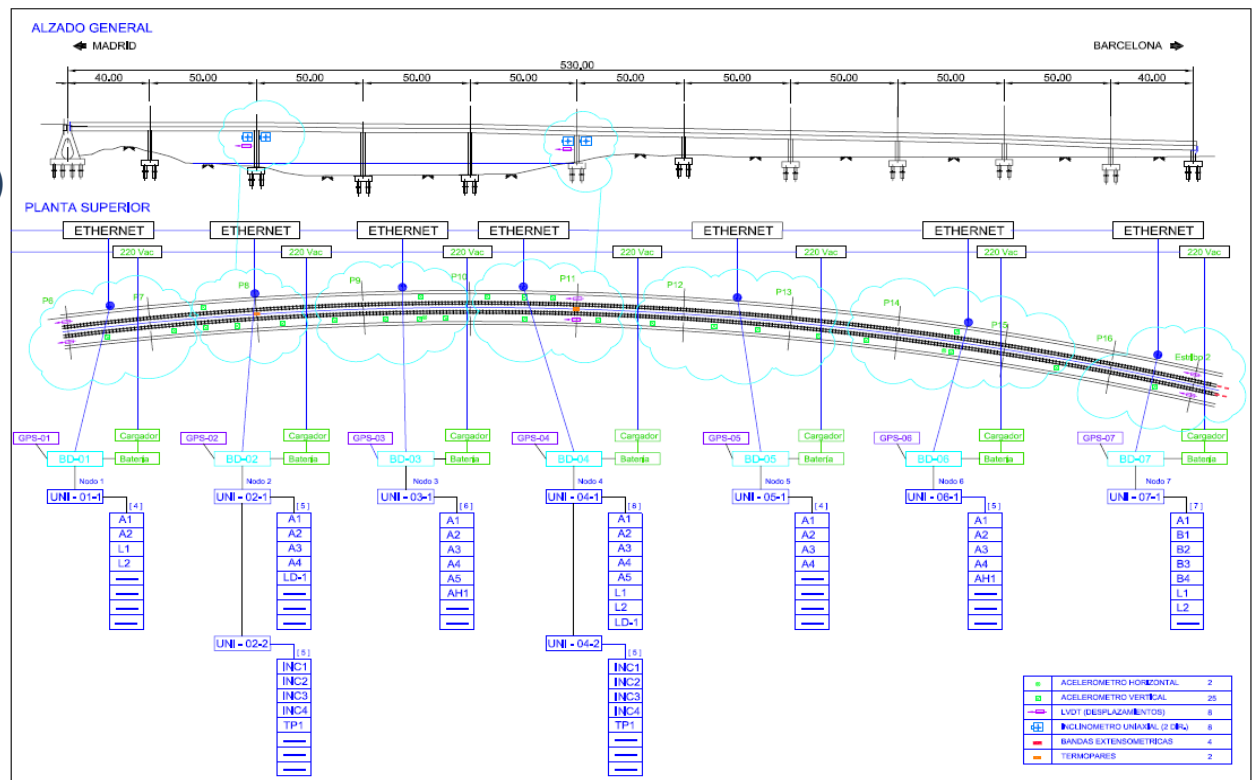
ALZADO GENERAL

MADRID

BARCELONA

530,00

40,00 | 50,00 | 50,00 | 50,00 | 50,00 | 50,00 | 50,00 | 50,00 | 50,00 | 50,00 | 40,00

PLANTA SUPERIOR

ETHERNET
220 Vac
ETHERNET
220 Vac
ETHERNET
220 Vac
ETHERNET
220 Vac
ETHERNET
220 Vac
ETHERNET
220 Vac
ETHERNET
220 Vac

P6 P7 P8 P9 P10 P11 P12 P13 P14 P15 P16 Estribo 2

GPS-01
Cargador
BD-01
Bateria
Nodo 1
UNI - 01-1
[4]
A1
A2
L1
L2

GPS-02
Cargador
BD-02
Bateria
Nodo 2
UNI - 02-1
[5]
A1
A2
A3
A4
LD-1

UNI - 02-2
[5]
INC1
INC2
INC3
INC4
TP1

GPS-03
Cargador
BD-03
Bateria
Nodo 3
UNI - 03-1
[6]
A1
A2
A3
A4
A5
AH1

GPS-04
Cargador
BD-04
Bateria
Nodo 4
UNI - 04-1
[8]
A1
A2
A3
A4
A5
L1
L2
LD-1

UNI - 04-2
[5]
INC1
INC2
INC3
INC4
TP1

GPS-05
Cargador
BD-05
Bateria
Nodo 5
UNI - 05-1
[4]
A1
A2
A3
A4

GPS-06
Cargador
BD-06
Bateria
Nodo 6
UNI - 06-1
[5]
A1
A2
A3
A4
AH1

GPS-07
Cargador
BD-07
Bateria
Nodo 7
UNI - 07-1
[7]
A1
B1
B2
B3
B4
L1
L2

| | | |
|---|---|---|
| | ACELEROMETRO HORIZONTAL | 2 |
| | ACELEROMETRO VERTICAL | 25 |
| | LVDT (DESPLAZAMIENTOS) | 8 |
| | INCLINOMETRO UNIAXIAL (2 DIR) | 8 |
| | BANDAS EXTENSOMETRICAS | 4 |
| | TERMOPARES | 2 |